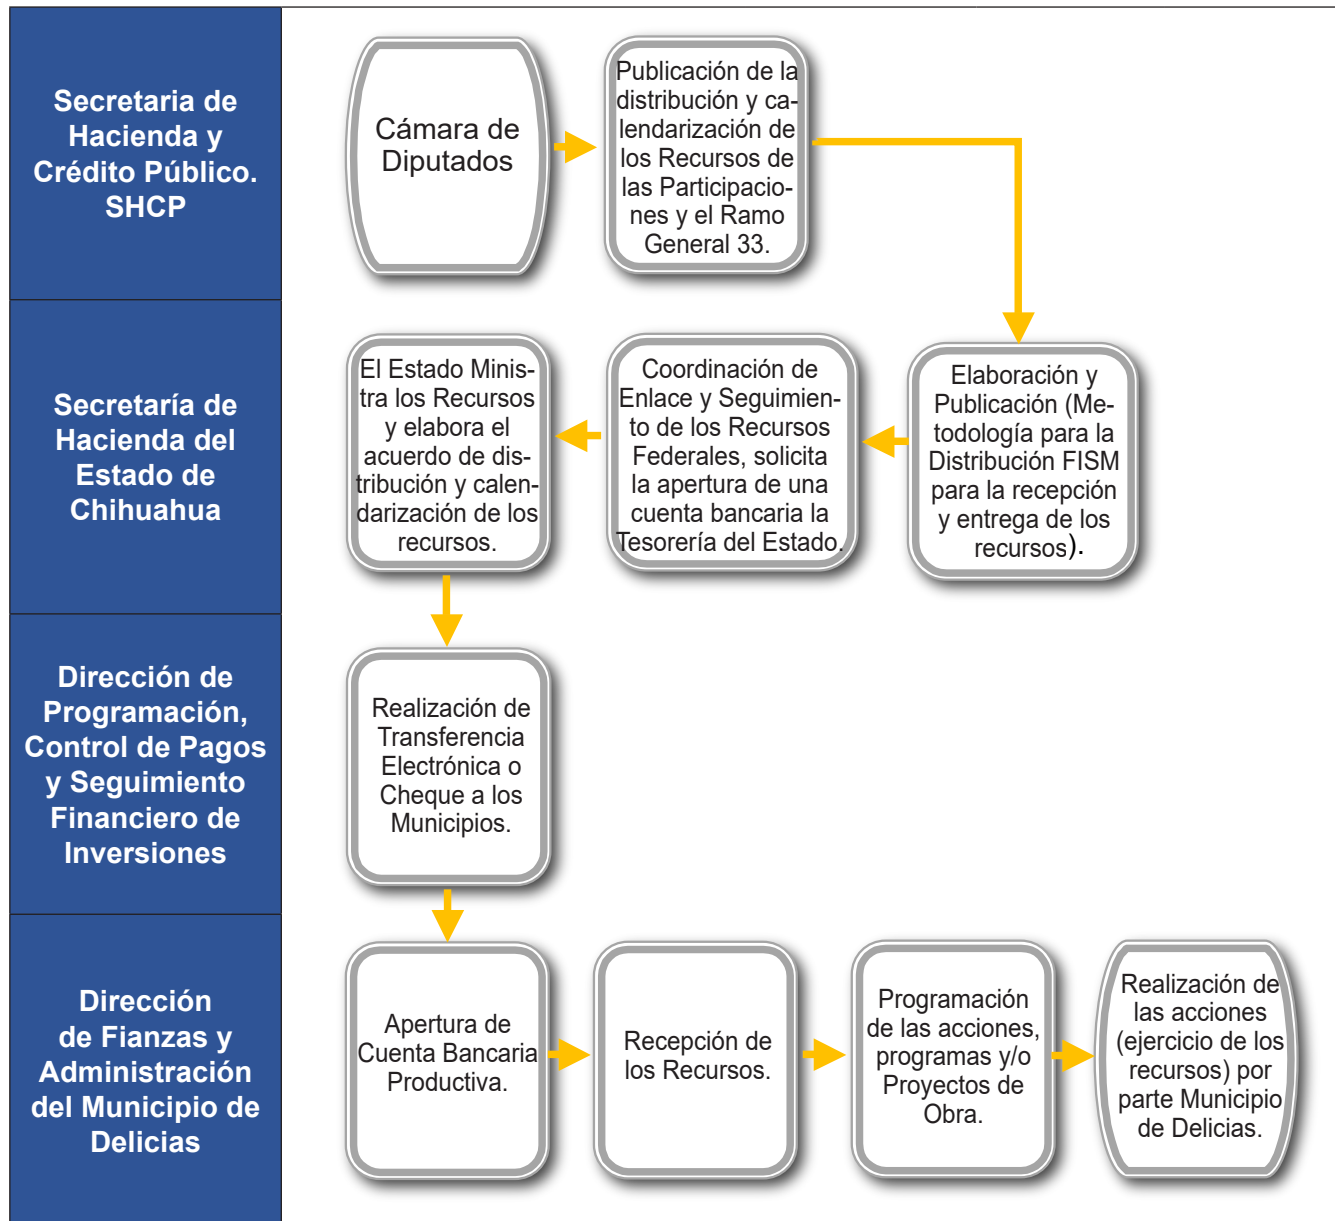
Secretaria de Hacienda y Crédito Público. SHCP

Cámara de Diputados

Publicación de la distribución y calendarización de los Recursos de las Participaciones y el Ramo General 33.

Secretaría de Hacienda del Estado de Chihuahua

Elaboración y Publicación (Metodología para la Distribución FISM para la recepción y entrega de los recursos).

Coordinación de Enlace y Seguimiento de los Recursos Federales, solicita la apertura de una cuenta bancaria la Tesorería del Estado.

El Estado Ministra los Recursos y elabora el acuerdo de distribución y calendarización de los recursos.

Dirección de Programación, Control de Pagos y Seguimiento Financiero de Inversiones

Realización de Transferencia Electrónica o Cheque a los Municipios.

Dirección de Fianzas y Administración del Municipio de Delicias

Apertura de Cuenta Bancaria Productiva.

Recepción de los Recursos.

Programación de las acciones, programas y/o Proyectos de Obra.

Realización de las acciones (ejercicio de los recursos) por parte Municipio de Delicias.